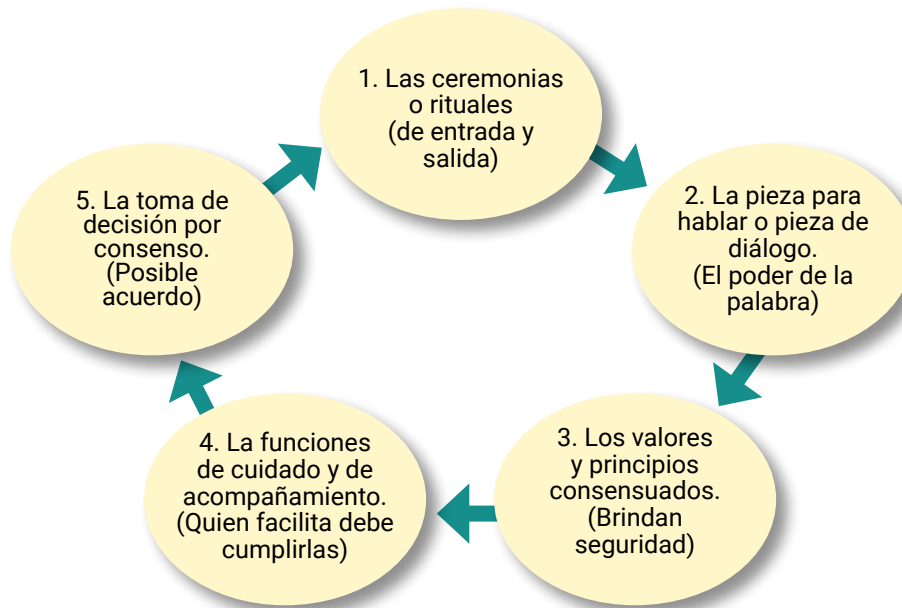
1. Las ceremonias o rituales (de entrada y salida)

2. La pieza para hablar o pieza de diálogo. (El poder de la palabra)

3. Los valores y principios consensuados. (Brindan seguridad)

4. La funciones de cuidado y de acompañamiento. (Quien facilita debe cumplirlas)

5. La toma de decisión por consenso. (Posible acuerdo)